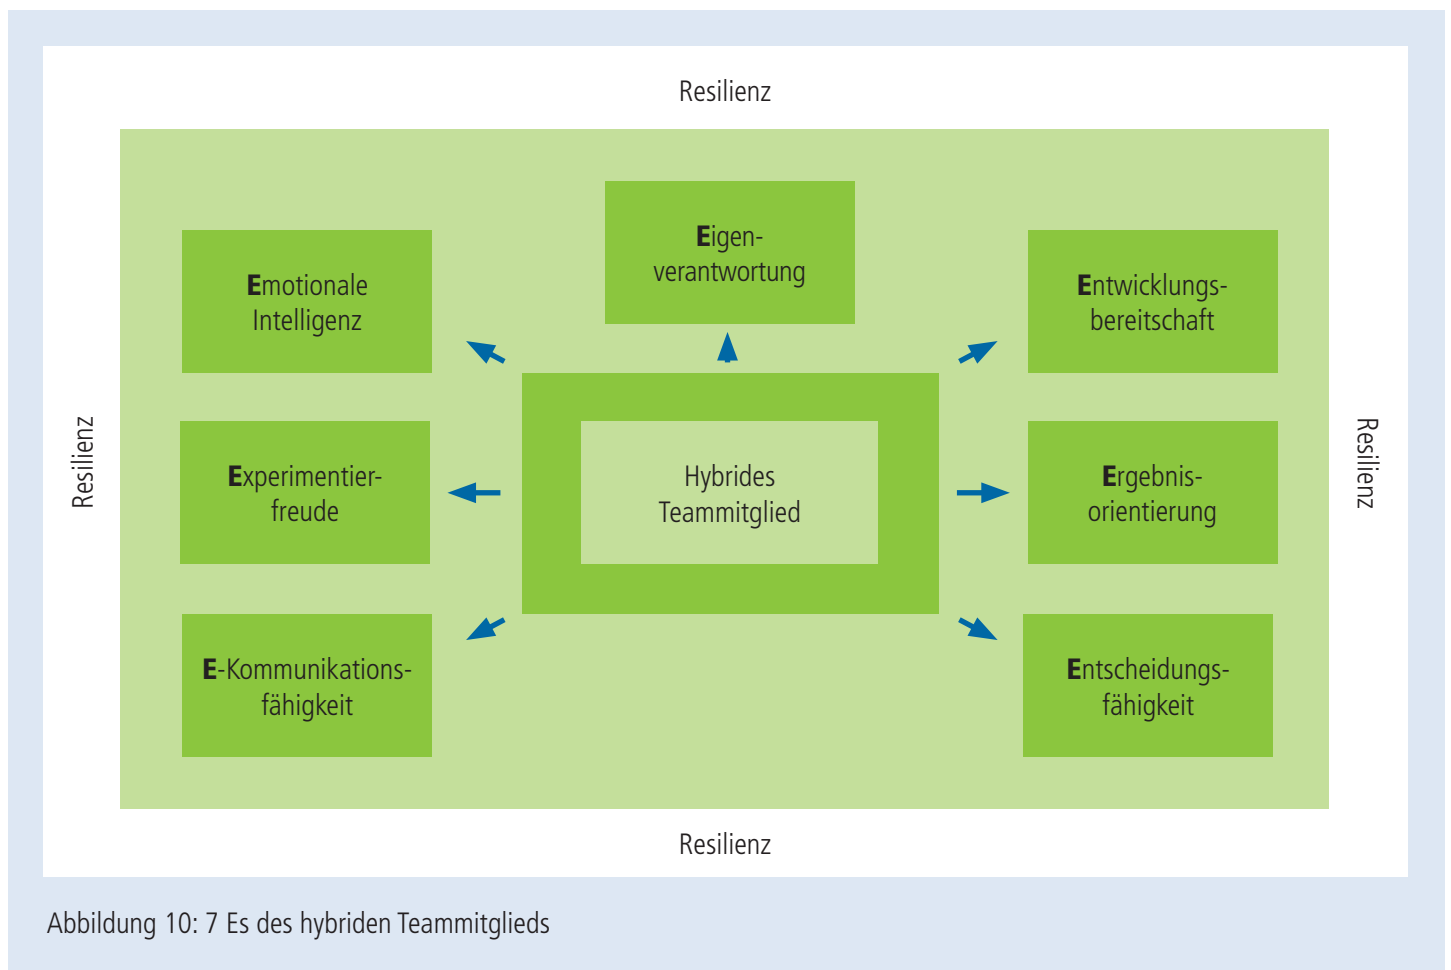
Resilienz

Resilienz

Eigenverantwortung

Emotionale Intelligenz

Entwicklungsbereitschaft

Experimentierfreude

Hybrides Teammitglied

Ergebnisorientierung

E-Kommunikationsfähigkeit

Entscheidungsfähigkeit

Resilienz

Resilienz

Abbildung 10: 7 Es des hybriden Teammitglieds